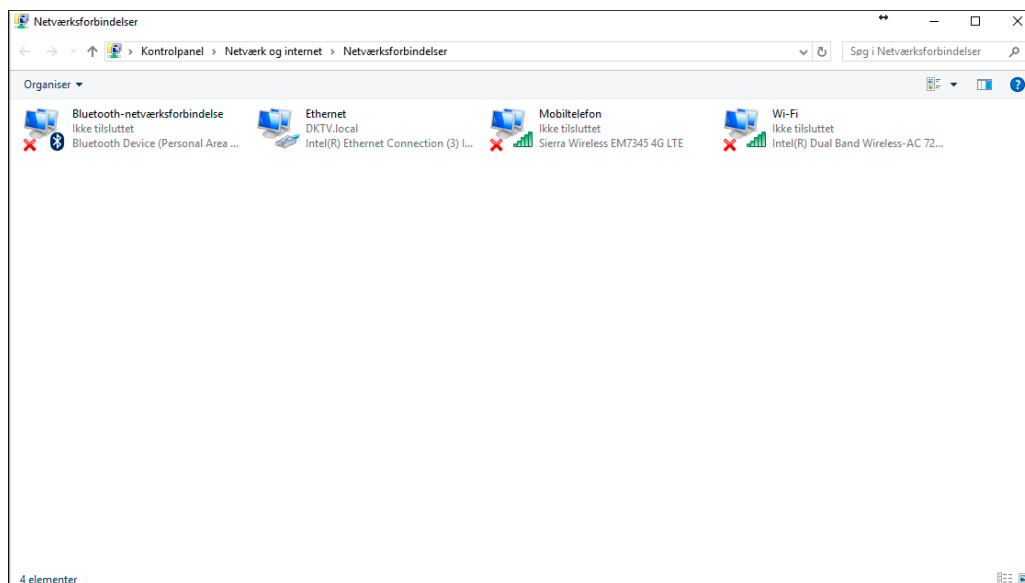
Netværksforbindelser

Kontrolpanel › Netværk og internet › Netværksforbindelser

Søg i Netværksforbindelser

Organiser ▾

Bluetooth-netværksforbindelse
Ikke tilsluttet
Bluetooth Device (Personal Area ...

Ethernet
DKTV.local
Intel(R) Ethernet Connection (3) I...

Mobiltelefon
Ikke tilsluttet
Sierra Wireless EM7345 4G LTE

Wi-Fi
Ikke tilsluttet
Intel(R) Dual Band Wireless-AC 72...

4 elementer